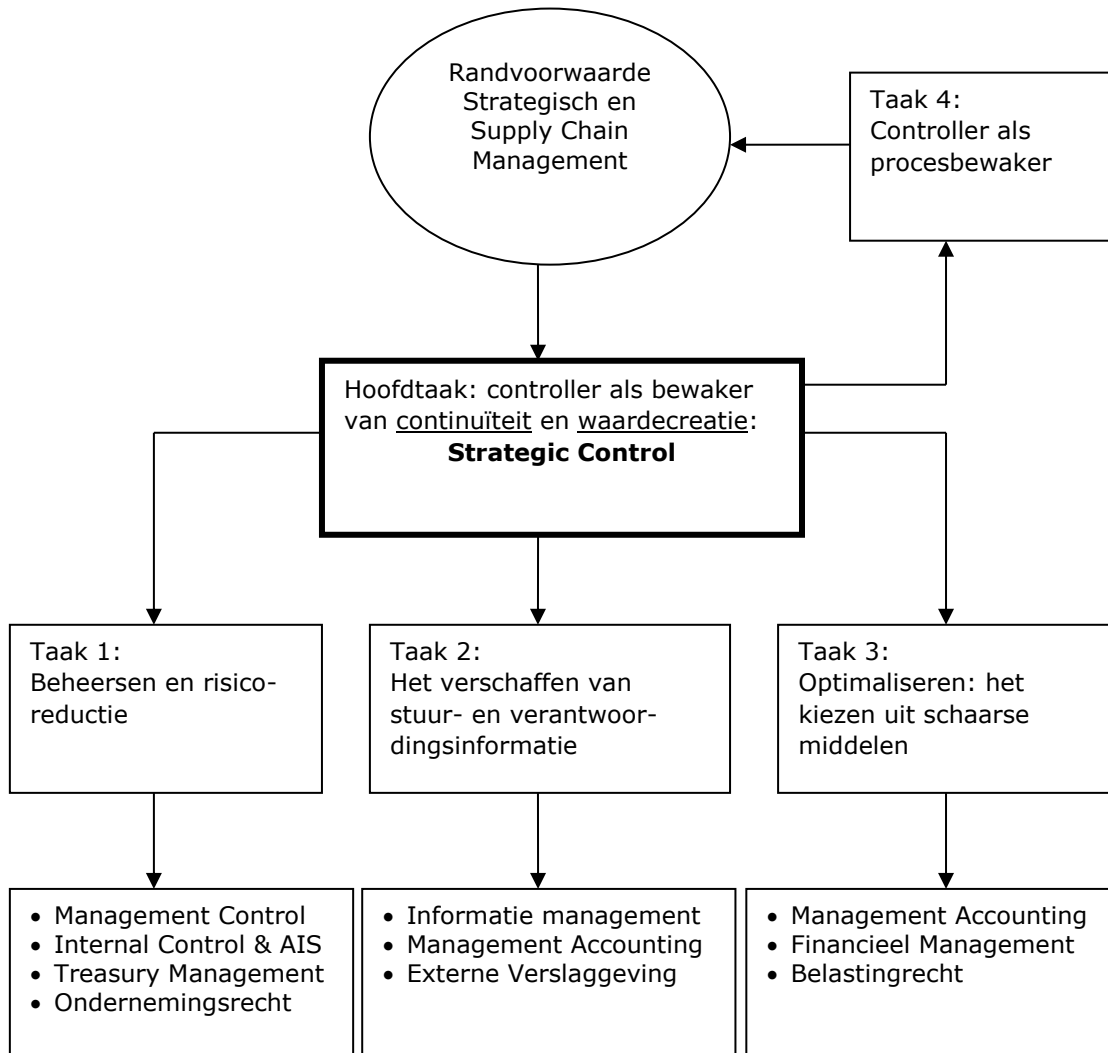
Randvoorwaarde Strategisch en Supply Chain Management

Taak 4:
Controller als procesbewaker

Hoofdtaak: controller als bewaker van continuïteit en waardecreatie:
**Strategic Control**

Taak 1:
Beheersen en risicoreductie

Taak 2:
Het verschaffen van stuur- en verantwoordingsinformatie

Taak 3:
Optimaliseren: het kiezen uit schaarse middelen

- Management Control
- Internal Control & AIS
- Treasury Management
- Ondernemingsrecht

- Informatie management
- Management Accounting
- Externe Verslaggeving

- Management Accounting
- Financieel Management
- Belastingrecht